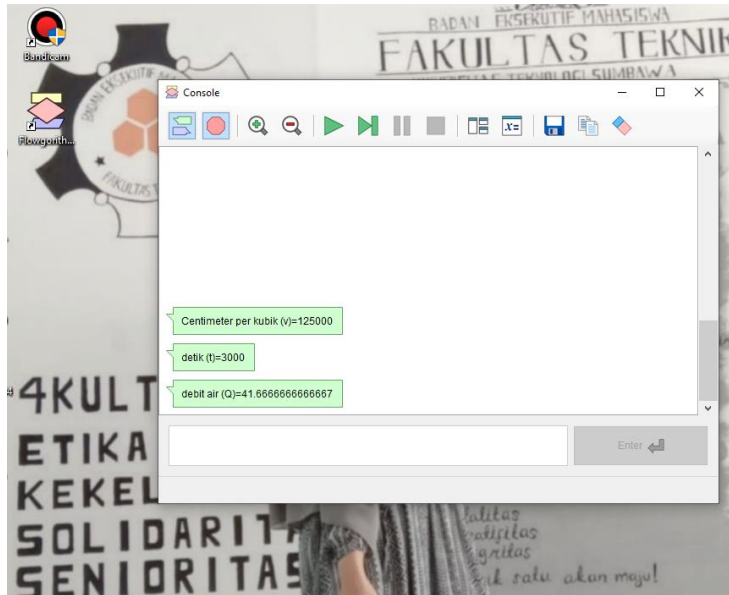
Bandicam

Flowgorith...

BADAN EKSEKUTIF MAHASISWA
FAKULTAS TEKNIK
TEKNOLOGI SUMBAWA

Console

Centimeter per kubik (v)=125000

detik (t)=3000

debit air (Q)=41.6666666666667

Enter

4KULT
ETIKA
KEKEL
SOLIDARIT
SENIORITAS

alitas
ritas
gritas
k satu akan maju!